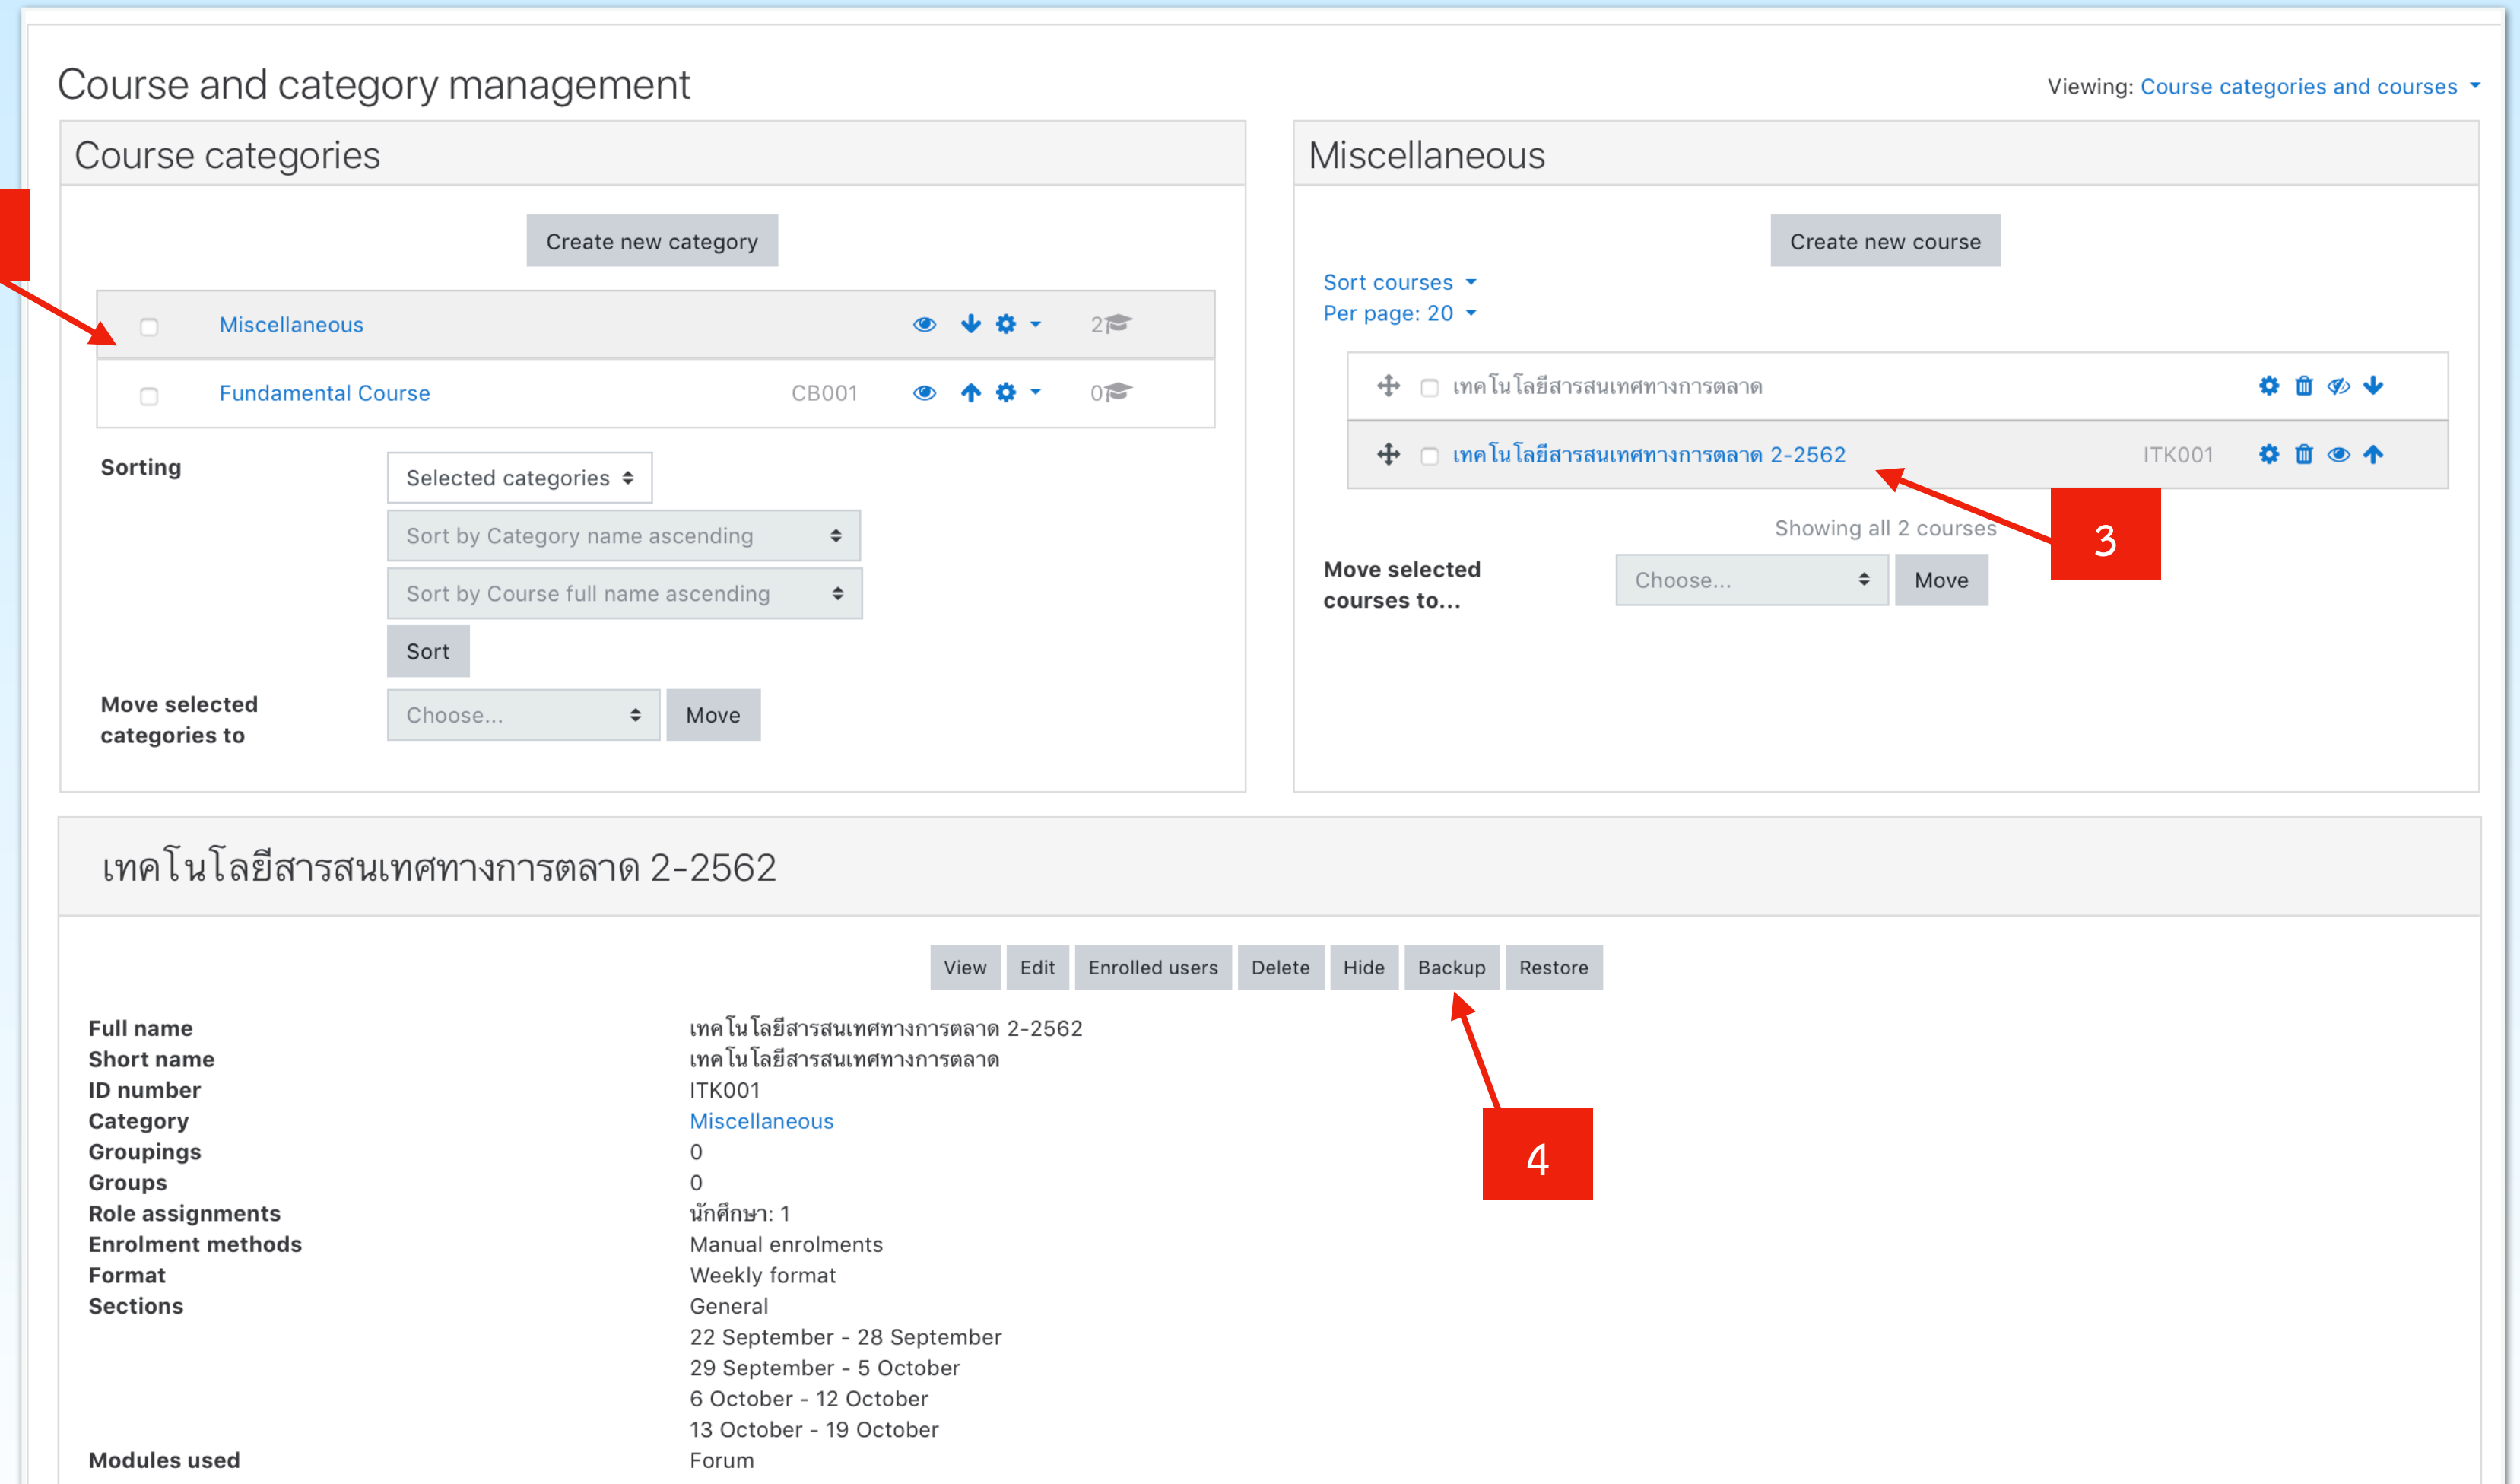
Course and category management

Viewing: Course categories and courses

Course categories

Create new category

| | Miscellaneous | | 2 |
|---|---|---|---|
| | Fundamental Course | CB001 | 0 |

Sorting

Selected categories

Sort by Category name ascending

Sort by Course full name ascending

Sort

Move selected categories to

Choose...

Move

Miscellaneous

Create new course

Sort courses

Per page: 20

เทคโนโลยีสารสนเทศทางการตลาด

เทคโนโลยีสารสนเทศทางการตลาด 2-2562 ITK001

Showing all 2 courses

3

Move selected courses to...

Choose...

Move

เทคโนโลยีสารสนเทศทางการตลาด 2-2562

View Edit Enrolled users Delete Hide Backup Restore

| Full name | เทคโนโลยีสารสนเทศทางการตลาด 2-2562 |
|---|---|
| Short name | เทคโนโลยีสารสนเทศทางการตลาด |
| ID number | ITK001 |
| Category | Miscellaneous |
| Groupings | 0 |
| Groups | 0 |
| Role assignments | นักศึกษา: 1 |
| Enrolment methods | Manual enrolments |
| Format | Weekly format |
| Sections | General<br>22 September - 28 September<br>29 September - 5 October<br>6 October - 12 October<br>13 October - 19 October |
| Modules used | Forum |

4